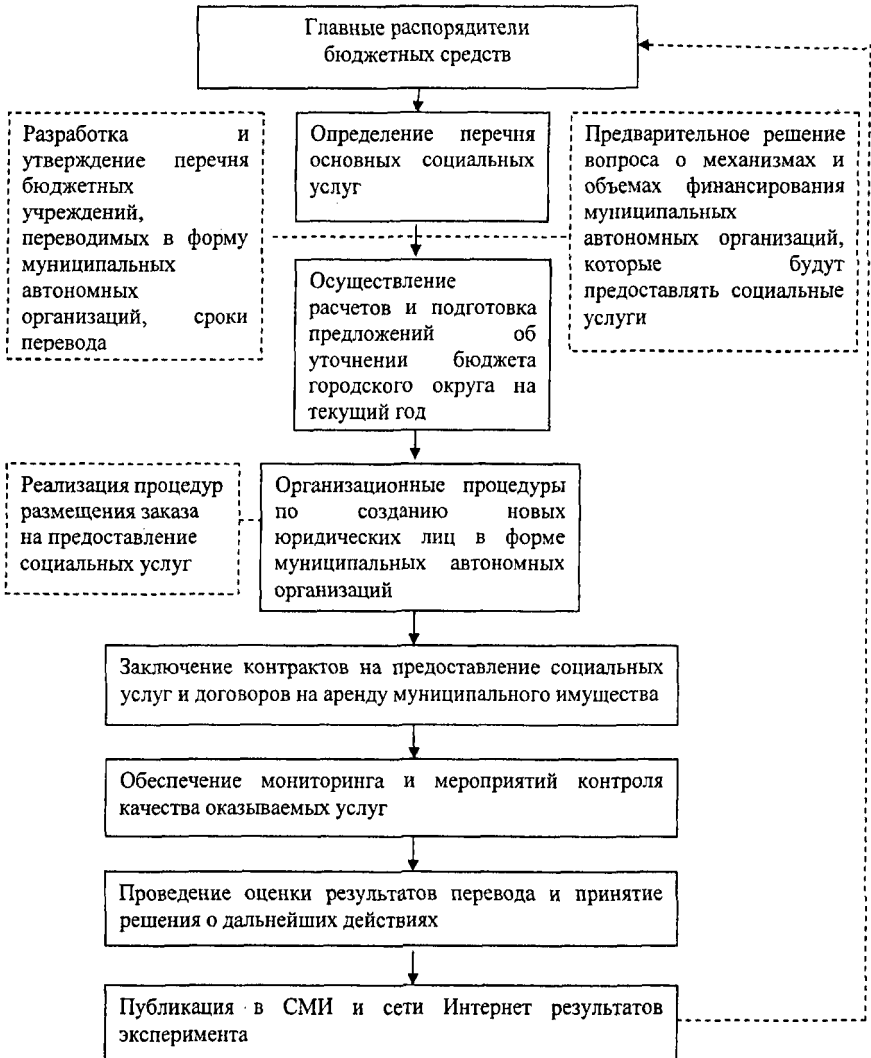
Главные распорядители бюджетных средств

Разработка и утверждение перечня бюджетных учреждений, переводимых в форму муниципальных автономных организаций, сроки перевода

Определение перечня основных социальных услуг

Предварительное решение вопроса о механизмах и объемах финансирования муниципальных автономных организаций, которые будут предоставлять социальные услуги

Осуществление расчетов и подготовка предложений об уточнении бюджета городского округа на текущий год

Реализация процедур размещения заказа на предоставление социальных услуг

Организационные процедуры по созданию новых юридических лиц в форме муниципальных автономных организаций

Заключение контрактов на предоставление социальных услуг и договоров на аренду муниципального имущества

Обеспечение мониторинга и мероприятий контроля качества оказываемых услуг

Проведение оценки результатов перевода и принятие решения о дальнейших действиях

Публикация в СМИ и сети Интернет результатов эксперимента